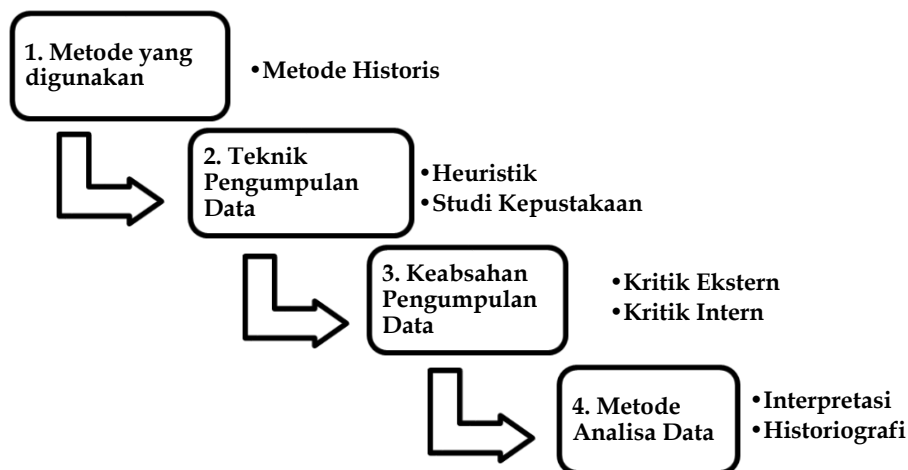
1. Metode yang digunakan

•Metode Historis

2. Teknik Pengumpulan Data

•Heuristik
•Studi Kepustakaan

3. Keabsahan Pengumpulan Data

•Kritik Ekstern
•Kritik Intern

4. Metode Analisa Data

•Interpretasi
•Historiografi